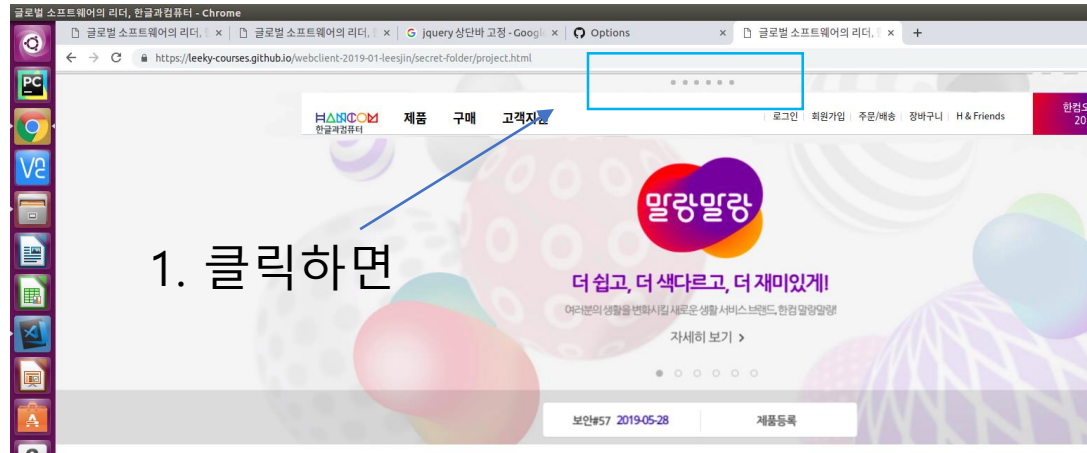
글로벌 소프트웨어의 리더, 한글과컴퓨터 - Chrome

글로벌 소프트웨어의 리더, | ×
글로벌 소프트웨어의 리더, | ×
jquery 상단바 고정 - Googl ×
Options ×
글로벌 소프트웨어의 리더, | ×
+

https://leeky-courses.github.io/webclient-2019-01-leesjin/secret-folder/project.html

HANCOM
한글과컴퓨터
제품
구매
고객지원

로그인 | 회원가입 | 주문/배송 | 장바구니 | H & Friends

한컴오
20

말랑말랑

1. 클릭하면

더 쉽고, 더 색다르고, 더 재미있게!

여러분의 생활을 변화시킬 새로운 생활 서비스 브랜드, 한컴 말랑말랑!

자세히 보기 >

보안#57 2019-05-28
제품등록